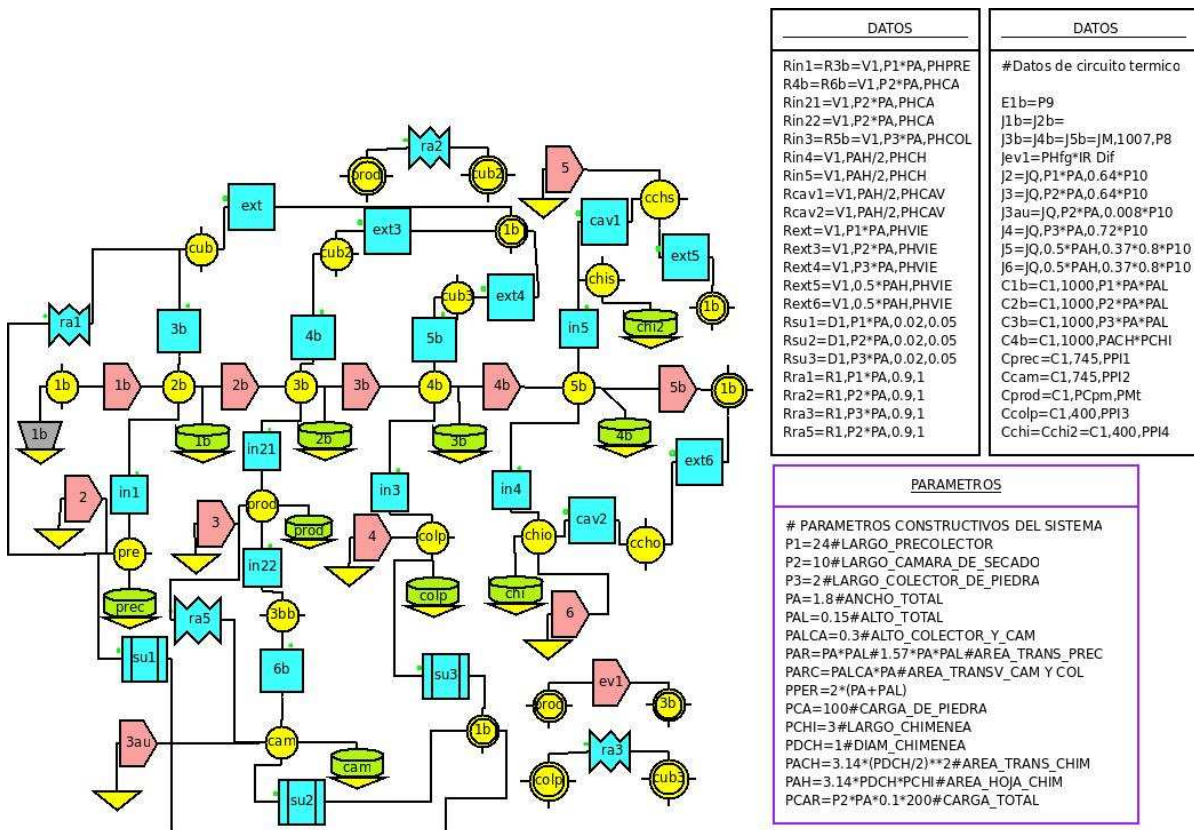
ra2
prod
cub2
5
ext
ext3
1b
cchs
cav1
cub
cub2
ext5
cub3
ext4
chis
ra1
chi2
1b
3b
4b
5b
in5
1b
1b
2b
2b
3b
3b
4b
4b
5b
5b
1b
1b
1b
2b
3b
4b
in21
ext6
in1
in3
in4
cav2
2
prod
3
prod
chio
ccho
pre
4
colp
in22
chi
colp
prec
6
ra5
3bb
su1
su3
ev1
6b
prod
3b
1b
3au
cam
cam
ra3
colp
cub3
su2

DATOS

Rin1=R3b=V1,P1*PA,PHPRE
R4b=R6b=V1,P2*PA,PHCA
Rin21=V1,P2*PA,PHCA
Rin22=V1,P2*PA,PHCA
Rin3=R5b=V1,P3*PA,PHCOL
Rin4=V1,PAH/2,PHCH
Rin5=V1,PAH/2,PHCH
Rcav1=V1,PAH/2,PHCAV
Rcav2=V1,PAH/2,PHCAV
Rext=V1,P1*PA,PHVIE
Rext3=V1,P2*PA,PHVIE
Rext4=V1,P3*PA,PHVIE
Rext5=V1,0.5*PAH,PHVIE
Rext6=V1,0.5*PAH,PHVIE
Rsu1=D1,P1*PA,0.02,0.05
Rsu2=D1,P2*PA,0.02,0.05
Rsu3=D1,P3*PA,0.02,0.05
Rra1=R1,P1*PA,0.9,1
Rra2=R1,P2*PA,0.9,1
Rra3=R1,P3*PA,0.9,1
Rra5=R1,P2*PA,0.9,1

DATOS

#Datos de circuito termico

E1b=P9
J1b=J2b=
J3b=J4b=J5b=JM,1007,P8
Jev1=PHfg*IR Dif
J2=JQ,P1*PA,0.64*P10
J3=JQ,P2*PA,0.64*P10
J3au=JQ,P2*PA,0.008*P10
J4=JQ,P3*PA,0.72*P10
J5=JQ,0.5*PAH,0.37*0.8*P10
J6=JQ,0.5*PAH,0.37*0.8*P10
C1b=C1,1000,P1*PA*PAL
C2b=C1,1000,P2*PA*PAL
C3b=C1,1000,P3*PA*PAL
C4b=C1,1000,PACH*PCHI
Cprec=C1,745,PPI1
Ccam=C1,745,PPI2
Cprod=C1,PCpm,PMt
Ccolp=C1,400,PPI3
Cchi=Cchi2=C1,400,PPI4

PARAMETROS

# PARAMETROS CONSTRUCTIVOS DEL SISTEMA
P1=24#LARGO_PRECOLECTOR
P2=10#LARGO_CAMARA_DE_SECADO
P3=2#LARGO_COLECTOR_DE_PIEDRA
PA=1.8#ANCHO_TOTAL
PAL=0.15#ALTO_TOTAL
PALCA=0.3#ALTO_COLECTOR_Y_CAM
PAR=PA*PAL#1.57*PA*PAL#AREA_TRANS_PREC
PARC=PALCA*PA#AREA_TRANSV_CAM Y COL
PPER=2*(PA+PAL)
PCA=100#CARGA_DE_PIEDRA
PCHI=3#LARGO_CHIMENEA
PDCH=1#DIAM_CHIMENEA
PACH=3.14*(PDCH/2)**2#AREA_TRANS_CHIM
PAH=3.14*PDCH*PCHI#AREA_HOJA_CHIM
PCAR=P2*PA*0.1*200#CARGA_TOTAL